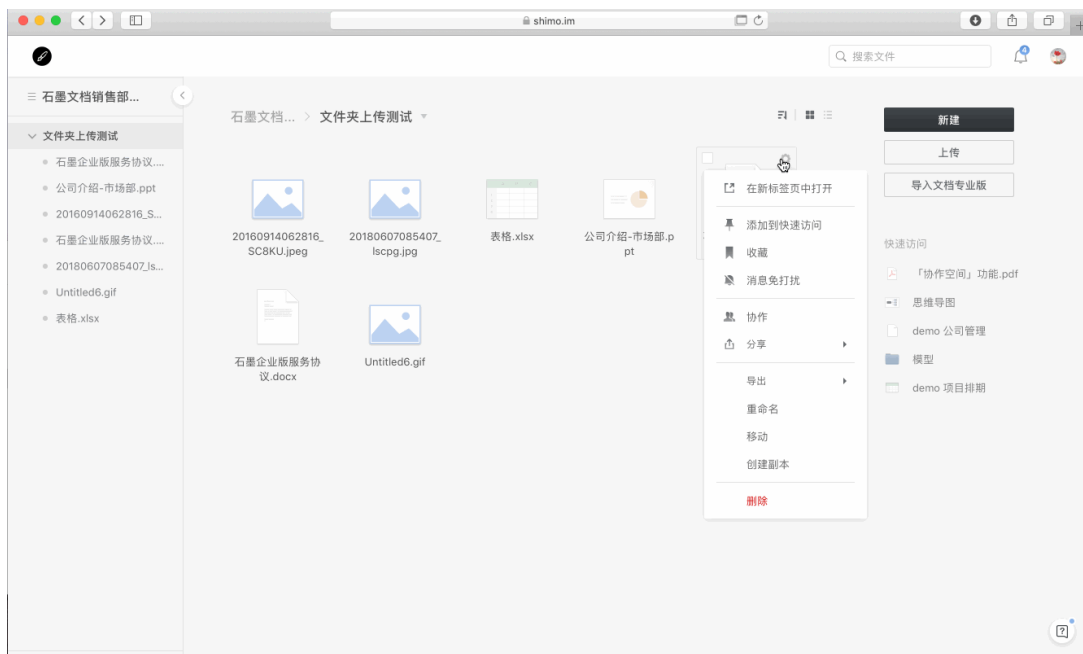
shimo.im

搜索文件

石墨文档销售部...

文件夹上传测试
石墨企业版服务协议....
公司介绍-市场部.ppt
20160914062816_S...
石墨企业版服务协议....
20180607085407_ls...
Untitled6.gif
表格.xlsx

石墨文档... > 文件夹上传测试

20160914062816_SC8KU.jpeg
20180607085407_lscpg.jpg
表格.xlsx
公司介绍-市场部.ppt
石墨企业版服务协议.docx
Untitled6.gif

在新标签页中打开
添加到快速访问
收藏
消息免打扰
协作
分享
导出
重命名
移动
创建副本
删除

新建
上传
导入文档专业版

快速访问
「协作空间」功能.pdf
思维导图
demo 公司管理
模型
demo 项目排期